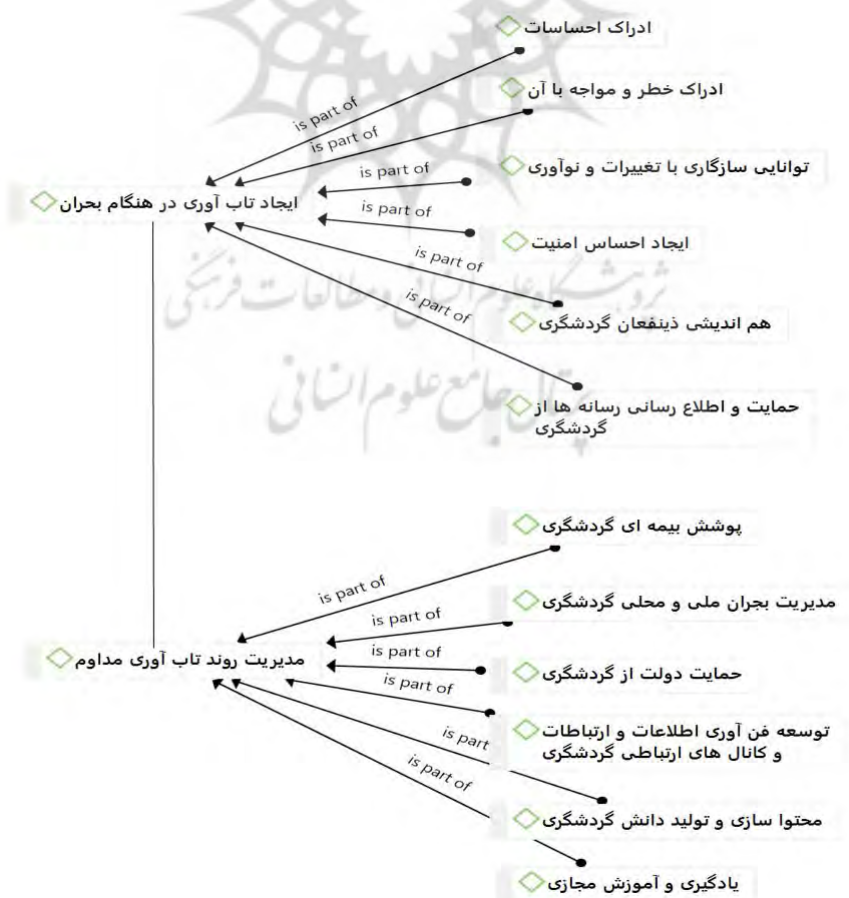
ادراک احساسات
is part of
ادراک خطر و مواجه با آن
is part of
توانایی سازگاری با تغییرات و نوآوری
is part of
ایجاد تاب آوری در هنگام بحران
is part of
ایجاد احساس امنیت
is part of
is part of
هم اندیشی ذینفعان گردشگری
حمایت و اطلاع رسانی رسانه ها از گردشگری

پوشش بیمه ای گردشگری
is part of
مدیریت بجران ملی و محلی گردشگری
is part of
is part of
مدیریت روند تاب آوری مداوم
حمایت دولت از گردشگری
is part of
توسعه فن آوری اطلاعات و ارتباطات و کانال های ارتباطی گردشگری
is part
is part of
محتوا سازی و تولید دانش گردشگری
یادگیری و آموزش مجازی